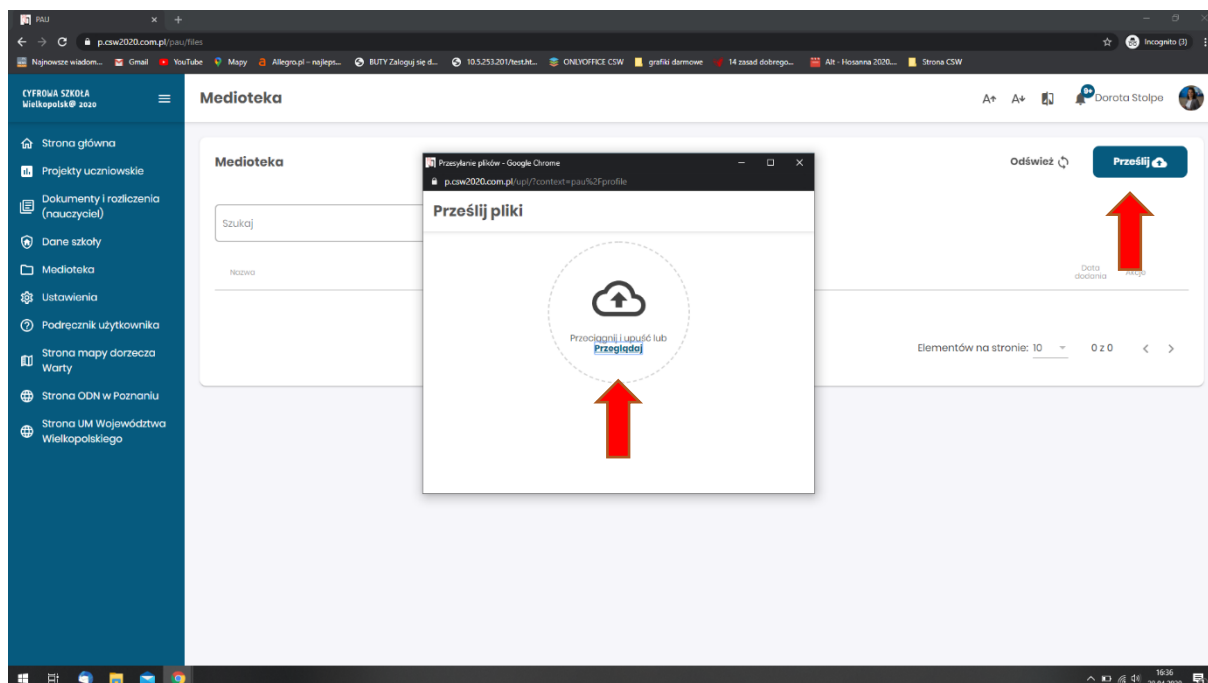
PAU

p.csw2020.com.pl/pau/files

Incognito (3)

Najnowsze wiadom... Gmail YouTube Mapy Allegro.pl - najlep... BUTY Zaloguj się d... 10.5.253.201/test.ht... ONLYOFFICE CSW grafiki darmowe 14 zasad dobrego... Alt - Hosanna 2020... Strona CSW

CYFROWA SZKOŁA Wielkopolsk@ 2020

Medioteka

A+ A+

Dorota Stolpe

Strona główna
Projekty uczniowskie
Dokumenty i rozliczenia (nauczyciel)
Dane szkoły
Medioteka
Ustawienia
Podręcznik użytkownika
Strona mapy dorzecza Warty
Strona ODN w Poznaniu
Strona UM Województwa Wielkopolskiego

Medioteka

Odśwież

Prześlij

Szukaj

Nazwa

Data dodania

Akcje

Elementów na stronie: 10

0 z 0

Przesyłanie plików - Google Chrome

p.csw2020.com.pl/upl/?context=pau%2Fprofile

Prześlij pliki

Przeciągnij i upuść lub Przeglądaj

16:36